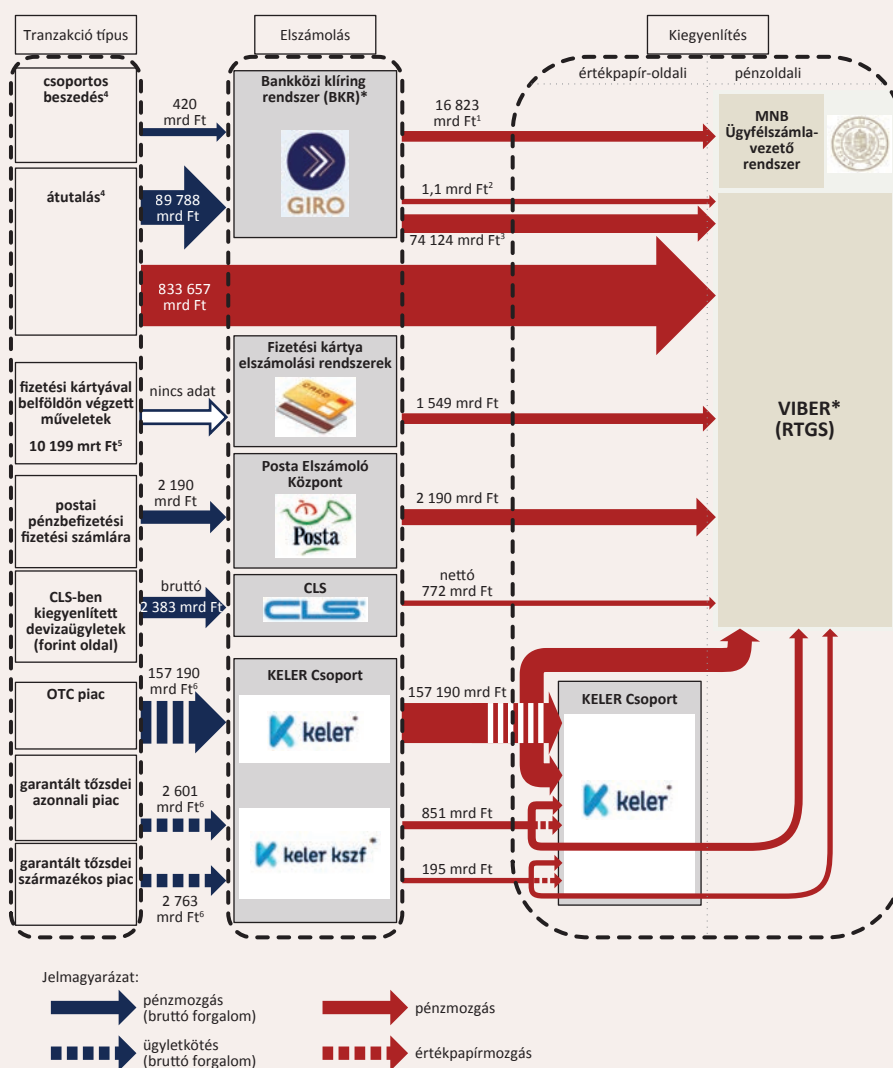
Tranzakció típus

Elszámolás

Kiegyenlítés

értékpapír-oldali

pénzoldali

csoportos beszedés$^4$

420 mrd Ft

Bankközi klíring rendszer (BKR)*

GIRO

16 823 mrd Ft$^1$

MNB Ügyfélszámla-vezető rendszer

átutalás$^4$

89 788 mrd Ft

1,1 mrd Ft$^2$

74 124 mrd Ft$^3$

833 657 mrd Ft

Fizetési kártya elszámolási rendszerek

fizetési kártyával belföldön végzett műveletek

10 199 mrt Ft$^5$

nincs adat

1 549 mrd Ft

VIBER* (RTGS)

Posta Elszámoló Központ

Posta

postai pénzbefizetési fizetési számlára

2 190 mrd Ft

2 190 mrd Ft

CLS

CLS

CLS-ben kiegyenlített devizaügyletek (forint oldal)

bruttó 2 383 mrd Ft

nettó 772 mrd Ft

OTC piac

157 190 mrd Ft$^6$

KELER Csoport

keler

157 190 mrd Ft

KELER Csoport

keler

garantált tőzsdei azonnali piac

2 601 mrd Ft$^6$

keler kszf

851 mrd Ft

garantált tőzsdei származékos piac

2 763 mrd Ft$^6$

195 mrd Ft

Jelmagyarázat:

pénzmozgás (bruttó forgalom)

pénzmozgás

ügyletkötés (bruttó forgalom)

értékpapírmozgás